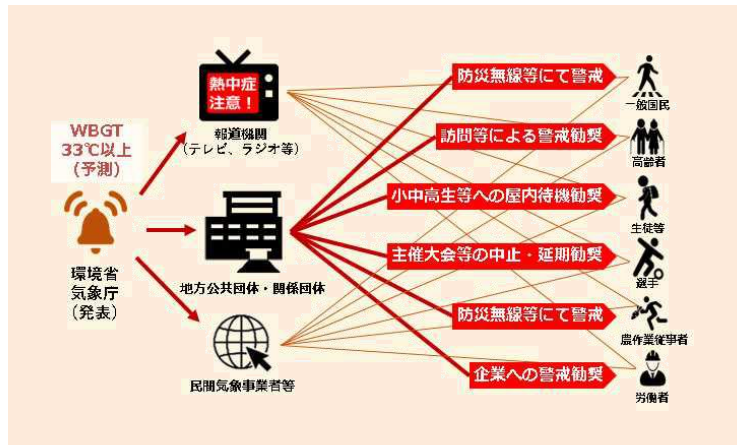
WBGT
33℃以上
（予測）

環境省
気象庁
（発表）

熱中症
注意！

報道機関
（テレビ、ラジオ等）

地方公共団体・関係団体

民間気象事業者等

防災無線等にて警戒

訪問等による警戒勧奨

小中高生等への屋内待機勧奨

主催大会等の中止・延期勧奨

防災無線等にて警戒

企業への警戒勧奨

一般国民

高齢者

生徒等

選手

農作業従事者

労働者